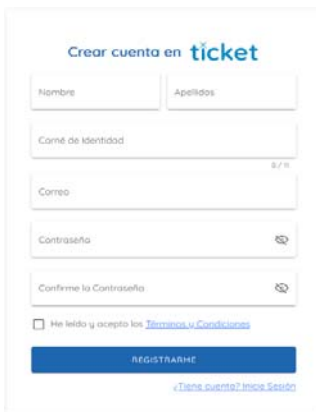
Crear cuenta en ticket

Nombre

Apellidos

Carné de Identidad

0 / 11

Correo

Contraseña

Confirme la Contraseña

He leído y acepto los Términos y Condiciones

REGISTRARME

¿Tiene cuenta? Inicie Sesión